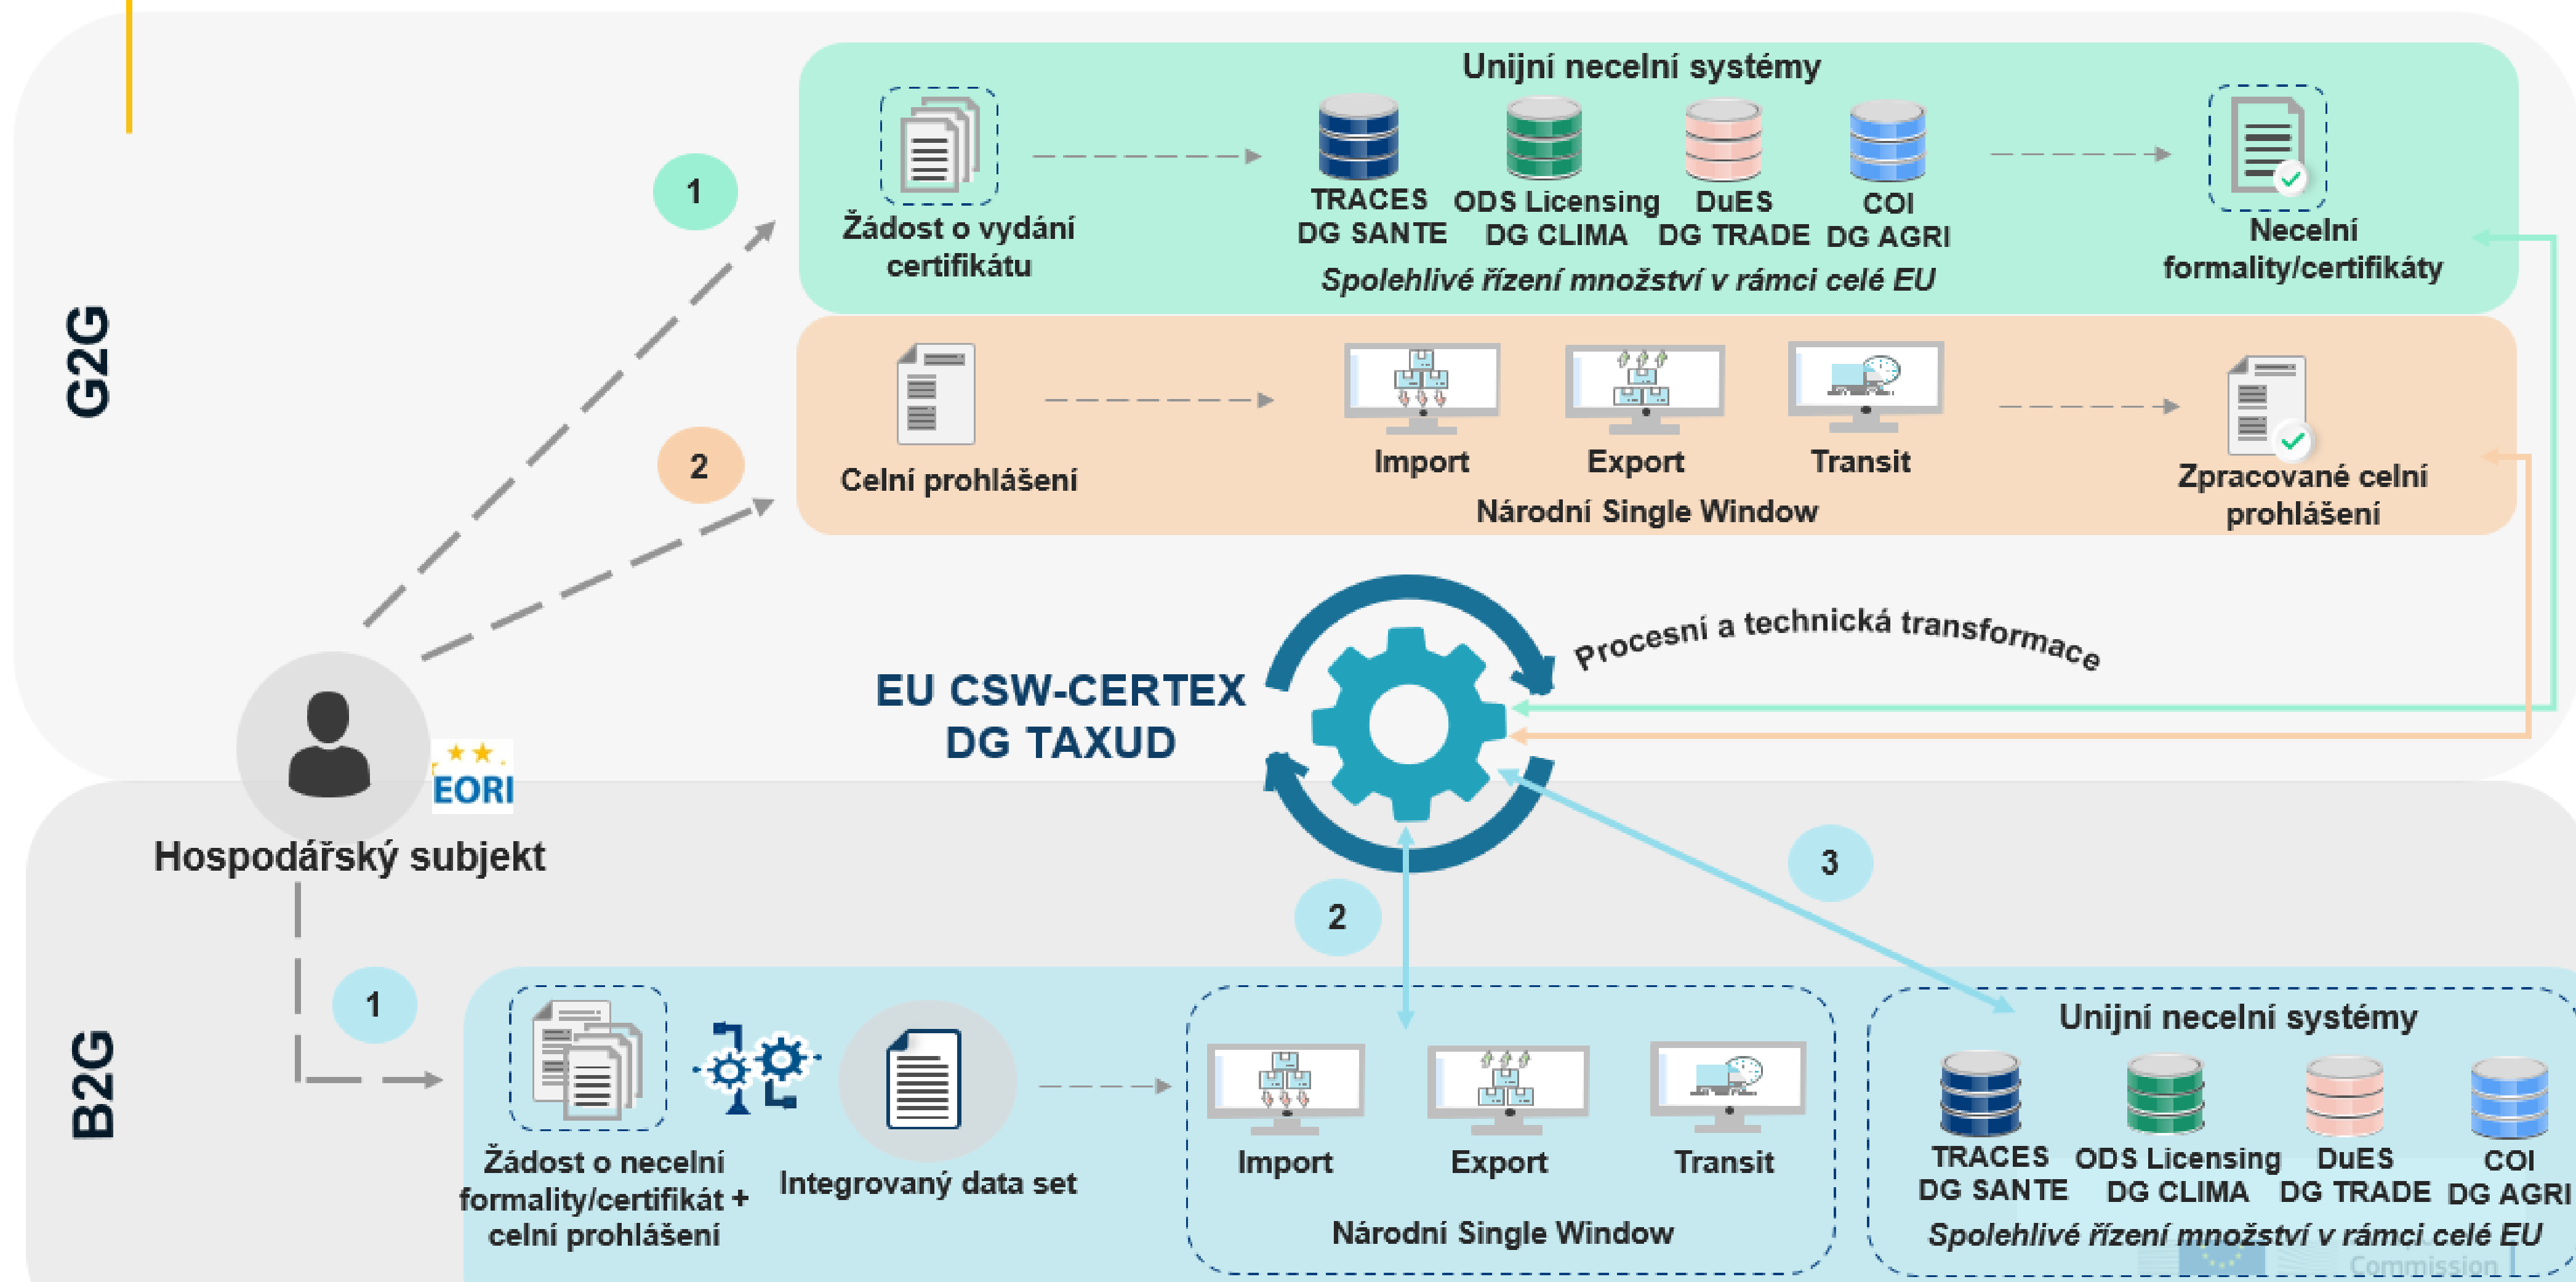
G2G

Unijní necelní systémy

1

Žádost o vydání certifikátu

TRACES DG SANTE

ODS Licensing DG CLIMA

DuES DG TRADE

COI DG AGRI

Spolehlivé řízení množství v rámci celé EU

Necelní formality/certifikáty

2

Celní prohlášení

Import

Export

Transit

Národní Single Window

Zpracované celní prohlášení

Procesní a technická transformace

EU CSW-CERTEX DG TAXUD

EORI

Hospodářský subjekt

B2G

3

2

1

Žádost o necelní formality/certifikát + celní prohlášení

Integrovaný data set

Import

Export

Transit

Národní Single Window

Unijní necelní systémy

TRACES DG SANTE

ODS Licensing DG CLIMA

DuES DG TRADE

COI DG AGRI

Spolehlivé řízení množství v rámci celé EU

Commission